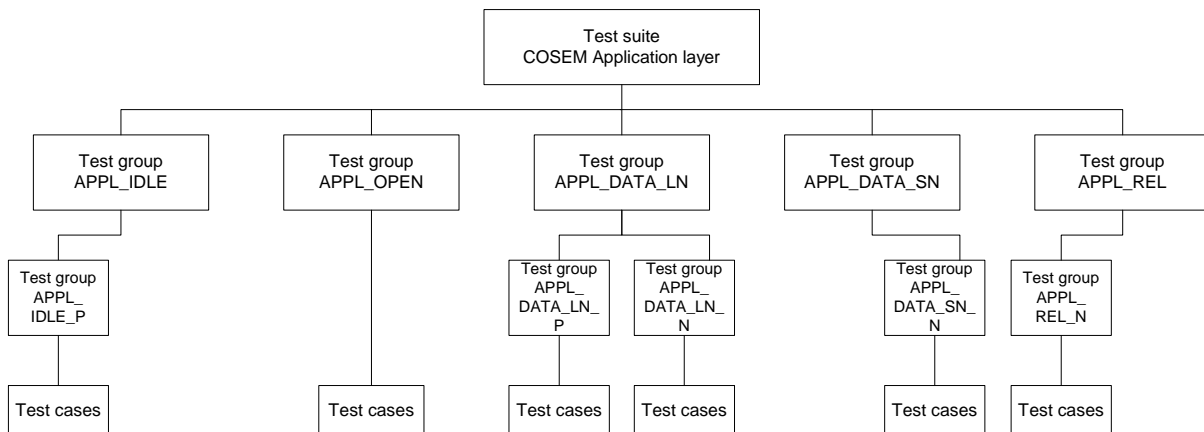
Test suite
COSEM Application layer

Test group
APPL_IDLE

Test group
APPL_OPEN

Test group
APPL_DATA_LN

Test group
APPL_DATA_SN

Test group
APPL_REL

Test group
APPL_
IDLE_P

Test group
APPL_
DATA_LN_
P

Test group
APPL_
DATA_LN_
N

Test group
APPL_
DATA_SN_
N

Test group
APPL_
REL_N

Test cases

Test cases

Test cases

Test cases

Test cases

Test cases